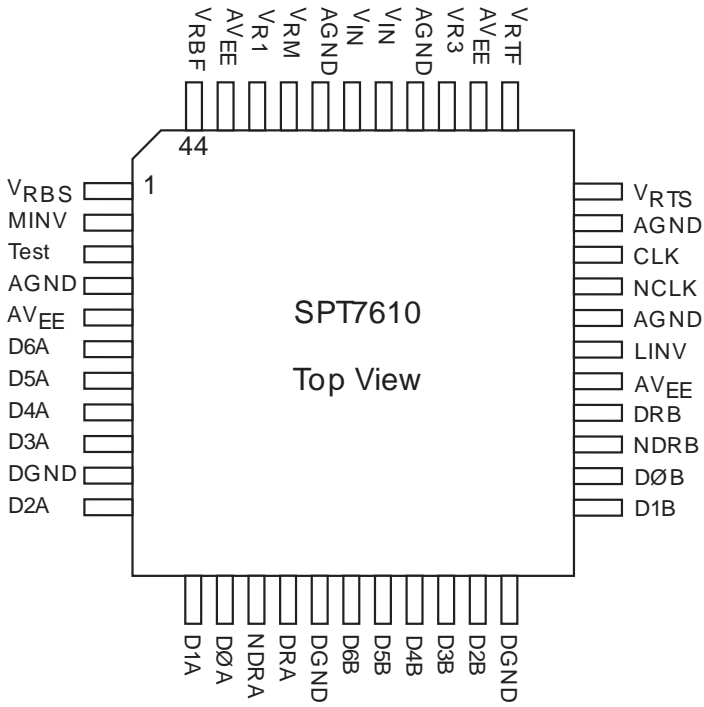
$V_{RBF}$ $AV_{EE}$ $V_{R1}$ $V_{RM}$ AGND $V_{IN}$ $V_{IN}$ AGND $V_{R3}$ $AV_{EE}$ $V_{RTF}$

44

1

$V_{RBS}$
MINV
Test
AGND
$AV_{EE}$
D6A
D5A
D4A
D3A
DGND
D2A

SPT7610

Top View

$V_{RTS}$
AGND
CLK
NCLK
AGND
LINV
$AV_{EE}$
DRB
NDRB
DØB
D1B

D1A DØA NDRA DRA DGND D6B D5B D4B D3B D2B DGND